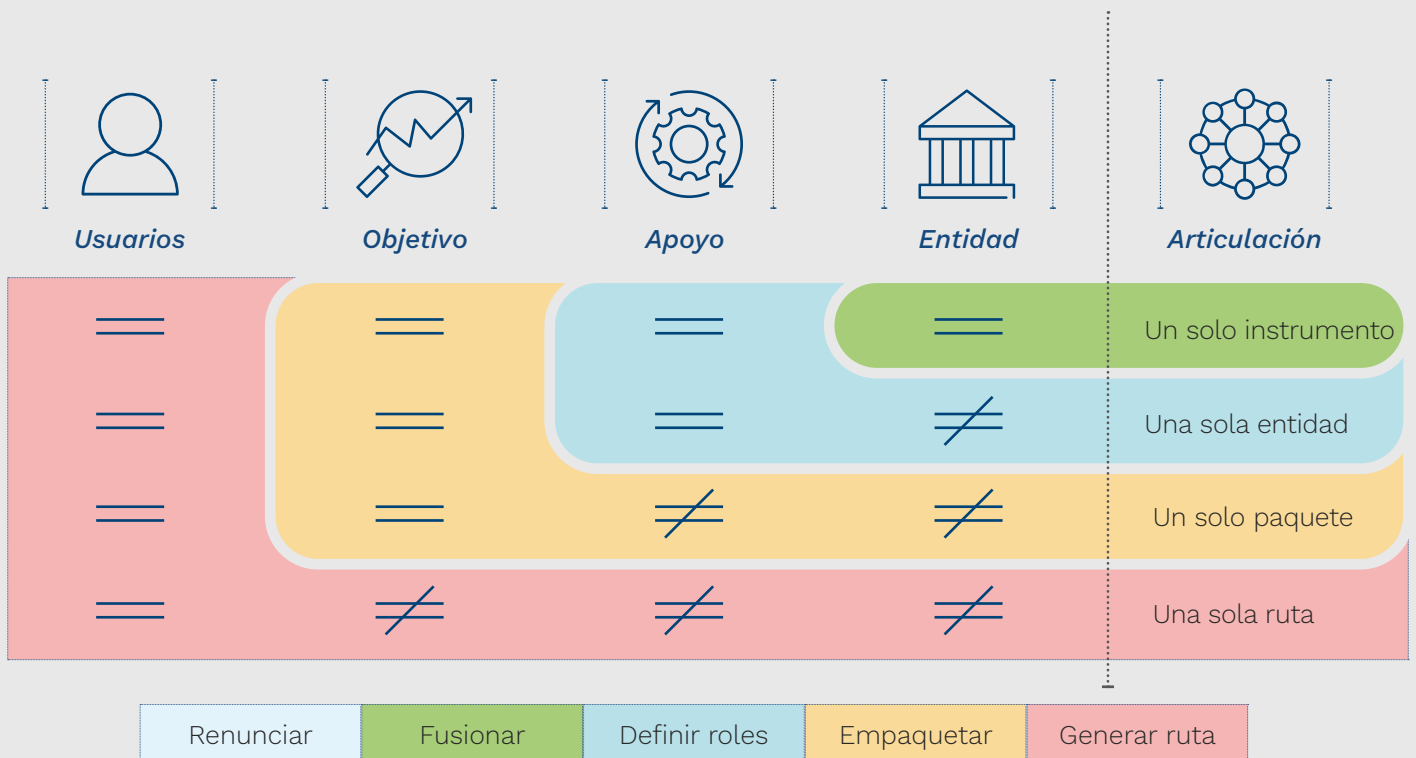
| Usuarios | Objetivo | Apoyo | Entidad | Articulación |
|---|---|---|---|---|
| $=$ | $=$ | $=$ | $=$ | Un solo instrumento |
| $=$ | $=$ | $=$ | $\neq$ | Una sola entidad |
| $=$ | $=$ | $\neq$ | $\neq$ | Un solo paquete |
| $=$ | $\neq$ | $\neq$ | $\neq$ | Una sola ruta |

| Renunciar | Fusionar | Definir roles | Empaquetar | Generar ruta |
|---|---|---|---|---|